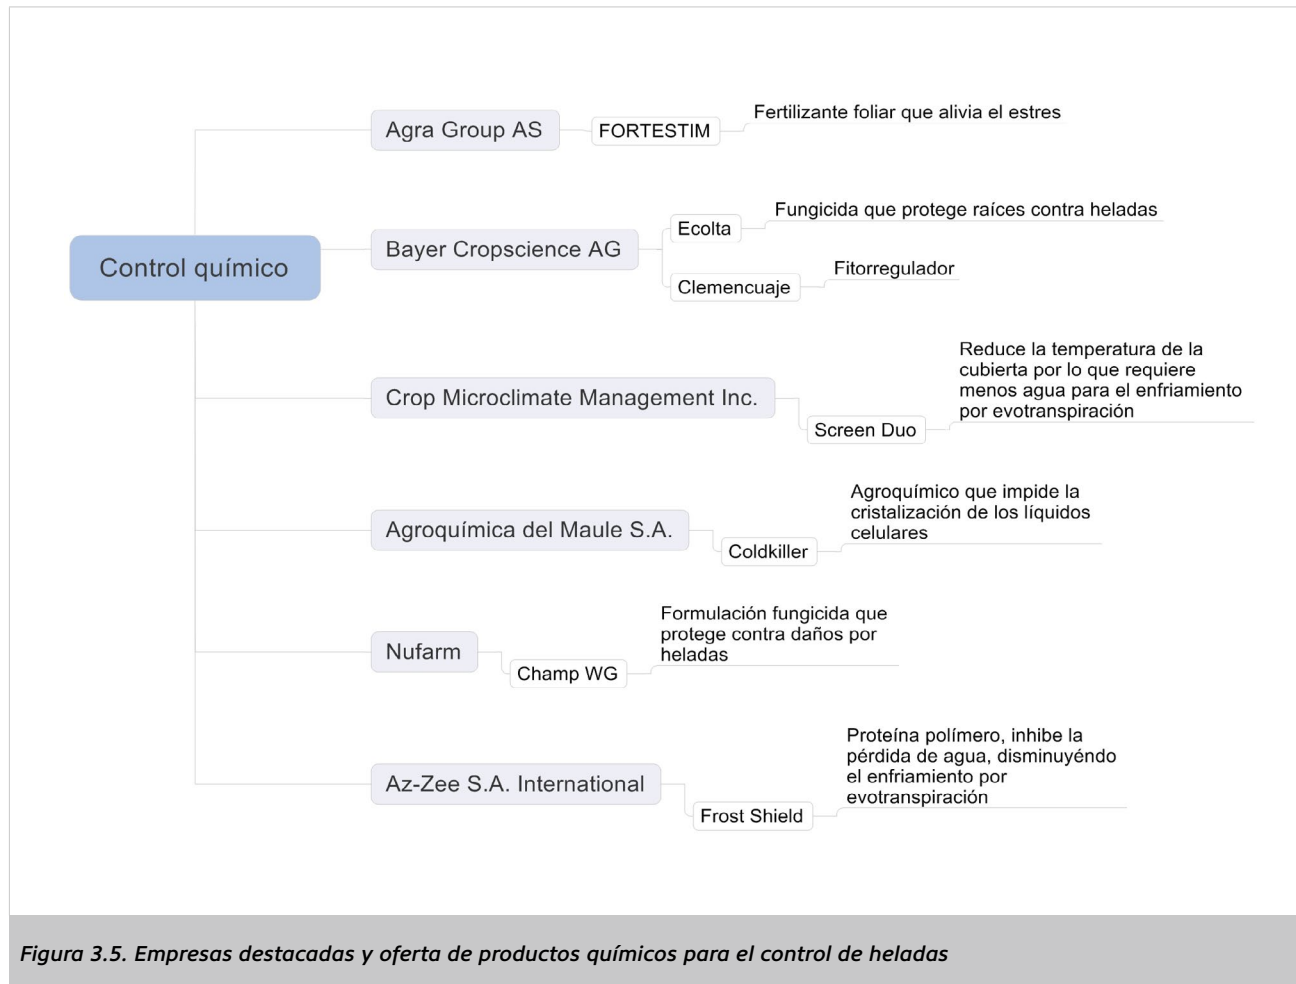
Control químico

Agra Group AS

FORTESTIM

Fertilizante foliar que alivia el estres

Bayer Cropscience AG

Ecolta

Fungicida que protege raíces contra heladas

Clemencuaje

Fitorregulador

Crop Microclimate Management Inc.

Screen Duo

Reduce la temperatura de la cubierta por lo que requiere menos agua para el enfriamiento por evotranspiración

Agroquímica del Maule S.A.

Coldkiller

Agroquímico que impide la cristalización de los líquidos celulares

Nufarm

Champ WG

Formulación fungicida que protege contra daños por heladas

Az-Zee S.A. International

Frost Shield

Proteína polímero, inhibe la pérdida de agua, disminuyéndo el enfriamiento por evotranspiración

Figura 3.5. Empresas destacadas y oferta de productos químicos para el control de heladas